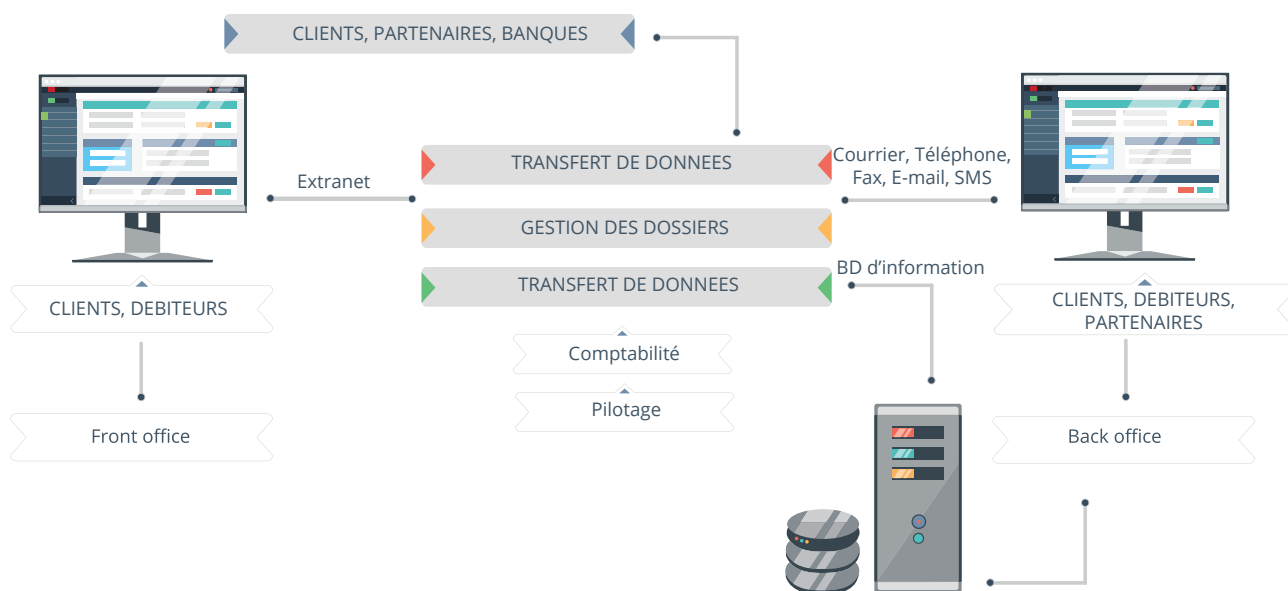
CLIENTS, PARTENAIRES, BANQUES

TRANSFERT DE DONNEES

Extranet

Courrier, Téléphone, Fax, E-mail, SMS

GESTION DES DOSSIERS

TRANSFERT DE DONNEES

BD d'information

CLIENTS, DEBITEURS

CLIENTS, DEBITEURS, PARTENAIRES

Comptabilité

Pilotage

Front office

Back office